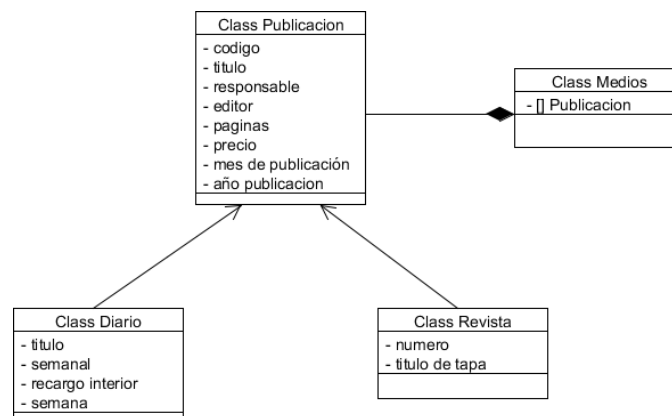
Class Publicacion
- codigo
- titulo
- responsable
- editor
- paginas
- precio
- mes de publicación
- año publicacion

Class Medios
- [] Publicacion

Class Diario
- titulo
- semanal
- recargo interior
- semana

Class Revista
- numero
- titulo de tapa